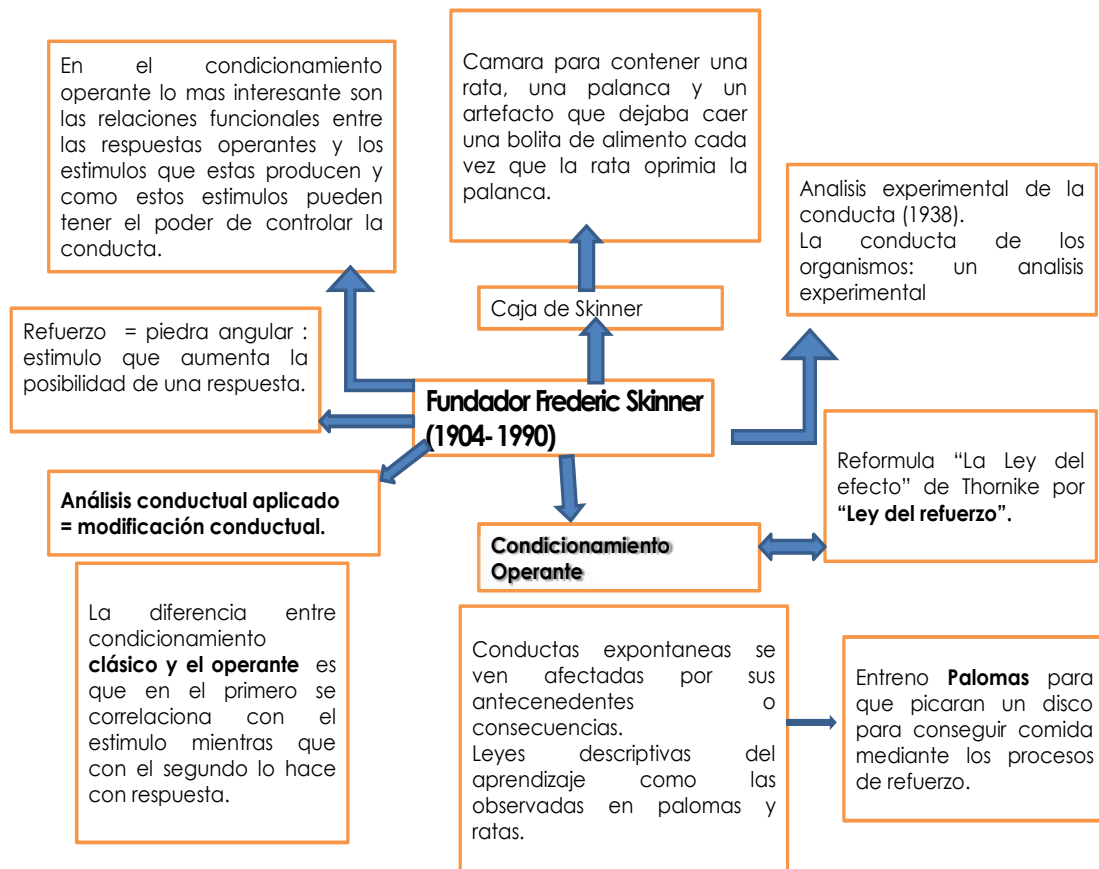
En el condicionamiento operante lo mas interesante son las relaciones funcionales entre las respuestas operantes y los estimulos que estas producen y como estos estimulos pueden tener el poder de controlar la conducta.

Camara para contener una rata, una palanca y un artefacto que dejaba caer una bolita de alimento cada vez que la rata oprimia la palanca.

Analisis experimental de la conducta (1938).
La conducta de los organismos: un analisis experimental

Caja de Skinner

Refuerzo = piedra angular : estimulo que aumenta la posibilidad de una respuesta.

Fundador Frederic Skinner (1904-1990)

Reformula "La Ley del efecto" de Thornike por **"Ley del refuerzo".**

**Análisis conductual aplicado = modificación conductual.**

**Condicionamiento Operante**

La diferencia entre condicionamiento **clásico y el operante** es que en el primero se correlaciona con el estimulo mientras que con el segundo lo hace con respuesta.

Conductas expontaneas se ven afectadas por sus antecenedentes o consecuencias.
Leyes descriptivas del aprendizaje como las observadas en palomas y ratas.

Entreno **Palomas** para que picaran un disco para conseguir comida mediante los procesos de refuerzo.